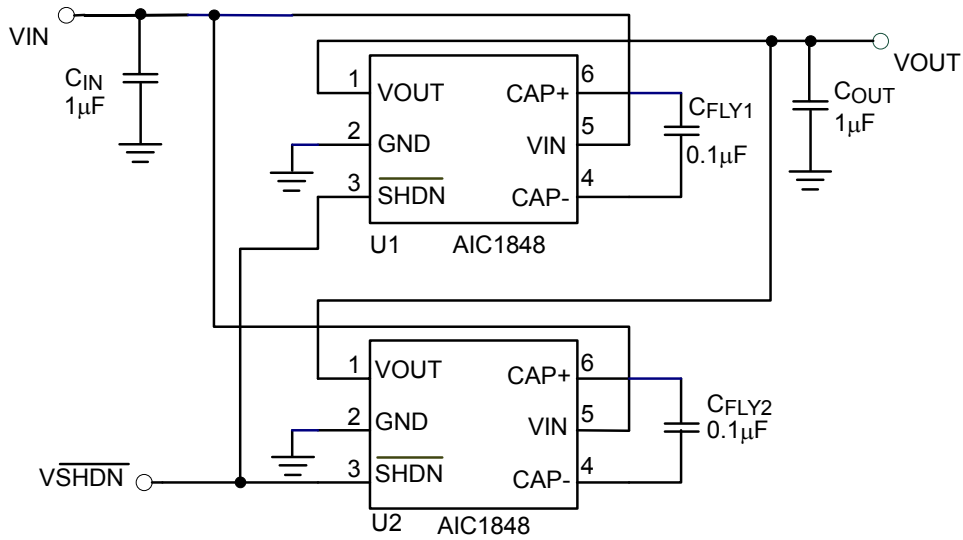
VIN

$C_{IN}$
1μF

1 VOUT
2 GND
3 $\overline{SHDN}$
CAP+ 6
VIN 5
CAP- 4
U1 AIC1848

$C_{FLY1}$
0.1μF

VOUT

$C_{OUT}$
1μF

1 VOUT
2 GND
3 $\overline{SHDN}$
CAP+ 6
VIN 5
CAP- 4
U2 AIC1848

$C_{FLY2}$
0.1μF

V$\overline{SHDN}$